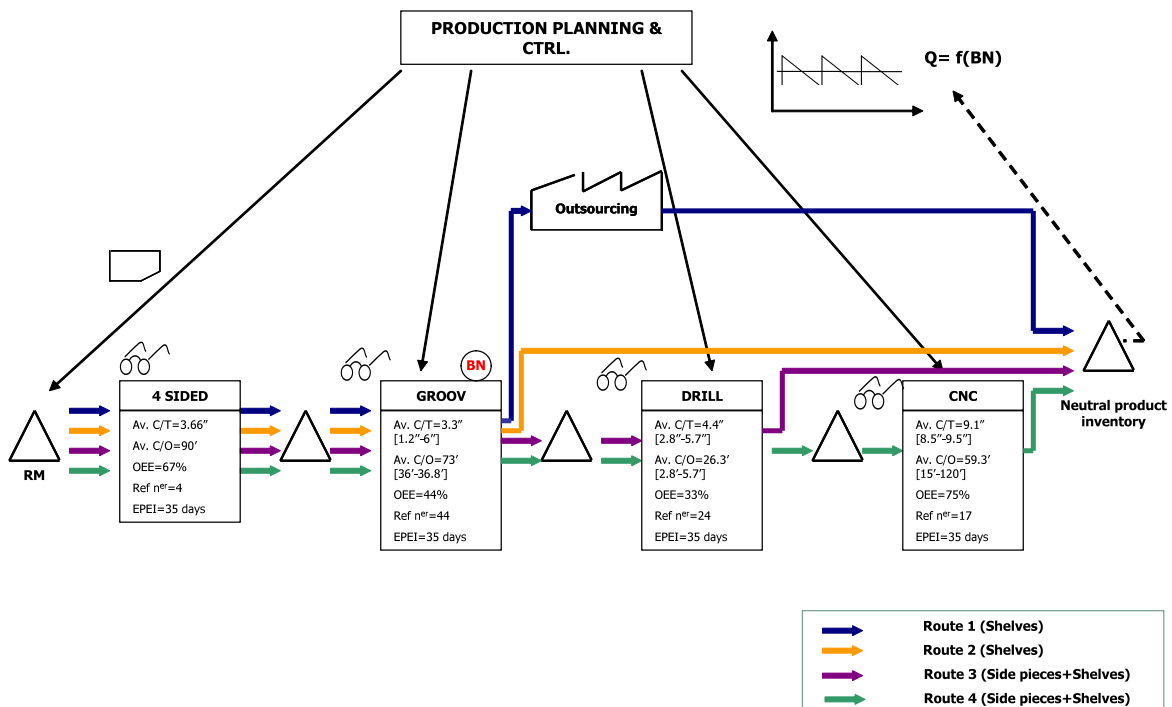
PRODUCTION PLANNING & CTRL.

Q= f(BN)

Outsourcing

RM

4 SIDED
Av. C/T=3.66″
Av. C/O=90′
OEE=67%
Ref n$^{er}$=4
EPEI=35 days

BN

GROOV
Av. C/T=3.3″ [1.2″-6″]
Av. C/O=73′ [36′-36.8′]
OEE=44%
Ref n$^{er}$=44
EPEI=35 days

DRILL
Av. C/T=4.4″ [2.8″-5.7″]
Av. C/O=26.3′ [2.8′-5.7′]
OEE=33%
Ref n$^{er}$=24
EPEI=35 days

CNC
Av. C/T=9.1″ [8.5″-9.5″]
Av. C/O=59.3′ [15′-120′]
OEE=75%
Ref n$^{er}$=17
EPEI=35 days

Neutral product inventory

Route 1 (Shelves)
Route 2 (Shelves)
Route 3 (Side pieces+Shelves)
Route 4 (Side pieces+Shelves)